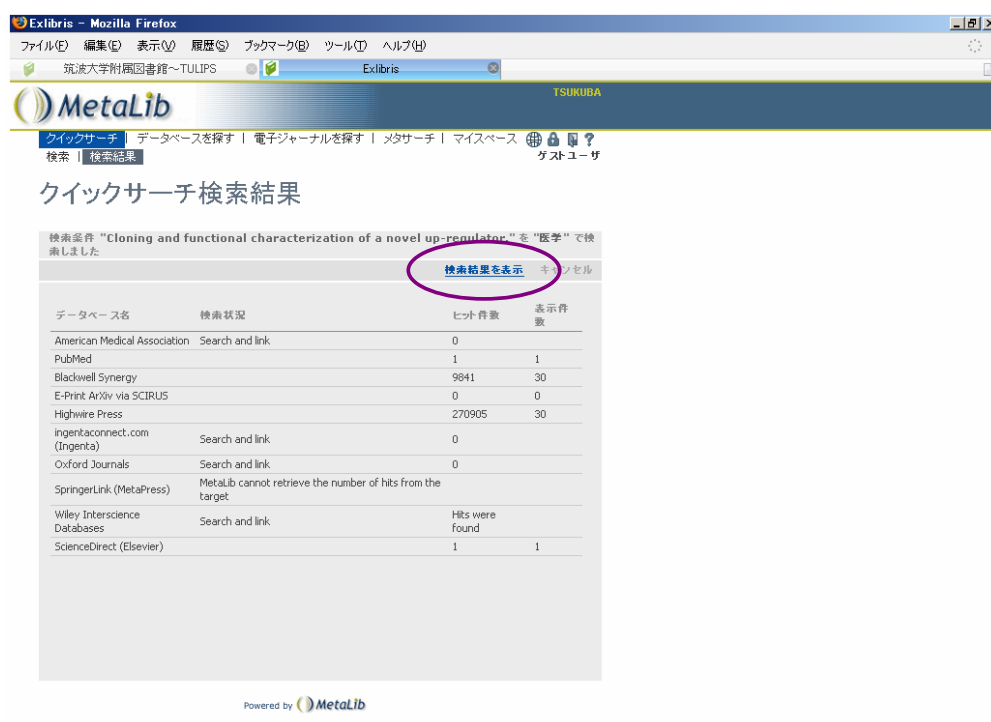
Exlibris - Mozilla Firefox

ファイル(F) 編集(E) 表示(V) 履歴(S) ブックマーク(B) ツール(T) ヘルプ(H)

筑波大学附属図書館～TULIPS

Exlibris

MetaLib

TSUKUBA

クイックサーチ | データベースを探す | 電子ジャーナルを探す | メタサーチ | マイスペース

検索 | 検索結果

ゲストユーザ

クイックサーチ検索結果

検索条件 "Cloning and functional characterization of a novel up-regulator." を "医学" で検索しました

検索結果を表示 キャンセル

| データベース名 | 検索状況 | ヒット件数 | 表示件数 |
|---|---|---|---|
| American Medical Association | Search and link | 0 | |
| PubMed | | 1 | 1 |
| Blackwell Synergy | | 9841 | 30 |
| E-Print ArXiv via SCIRUS | | 0 | 0 |
| Highwire Press | | 270905 | 30 |
| ingentaconnect.com (Ingenta) | Search and link | 0 | |
| Oxford Journals | Search and link | 0 | |
| SpringerLink (MetaPress) | MetaLib cannot retrieve the number of hits from the target | | |
| Wiley Interscience Databases | Search and link | Hits were found | |
| ScienceDirect (Elsevier) | | 1 | 1 |

Powered by MetaLib